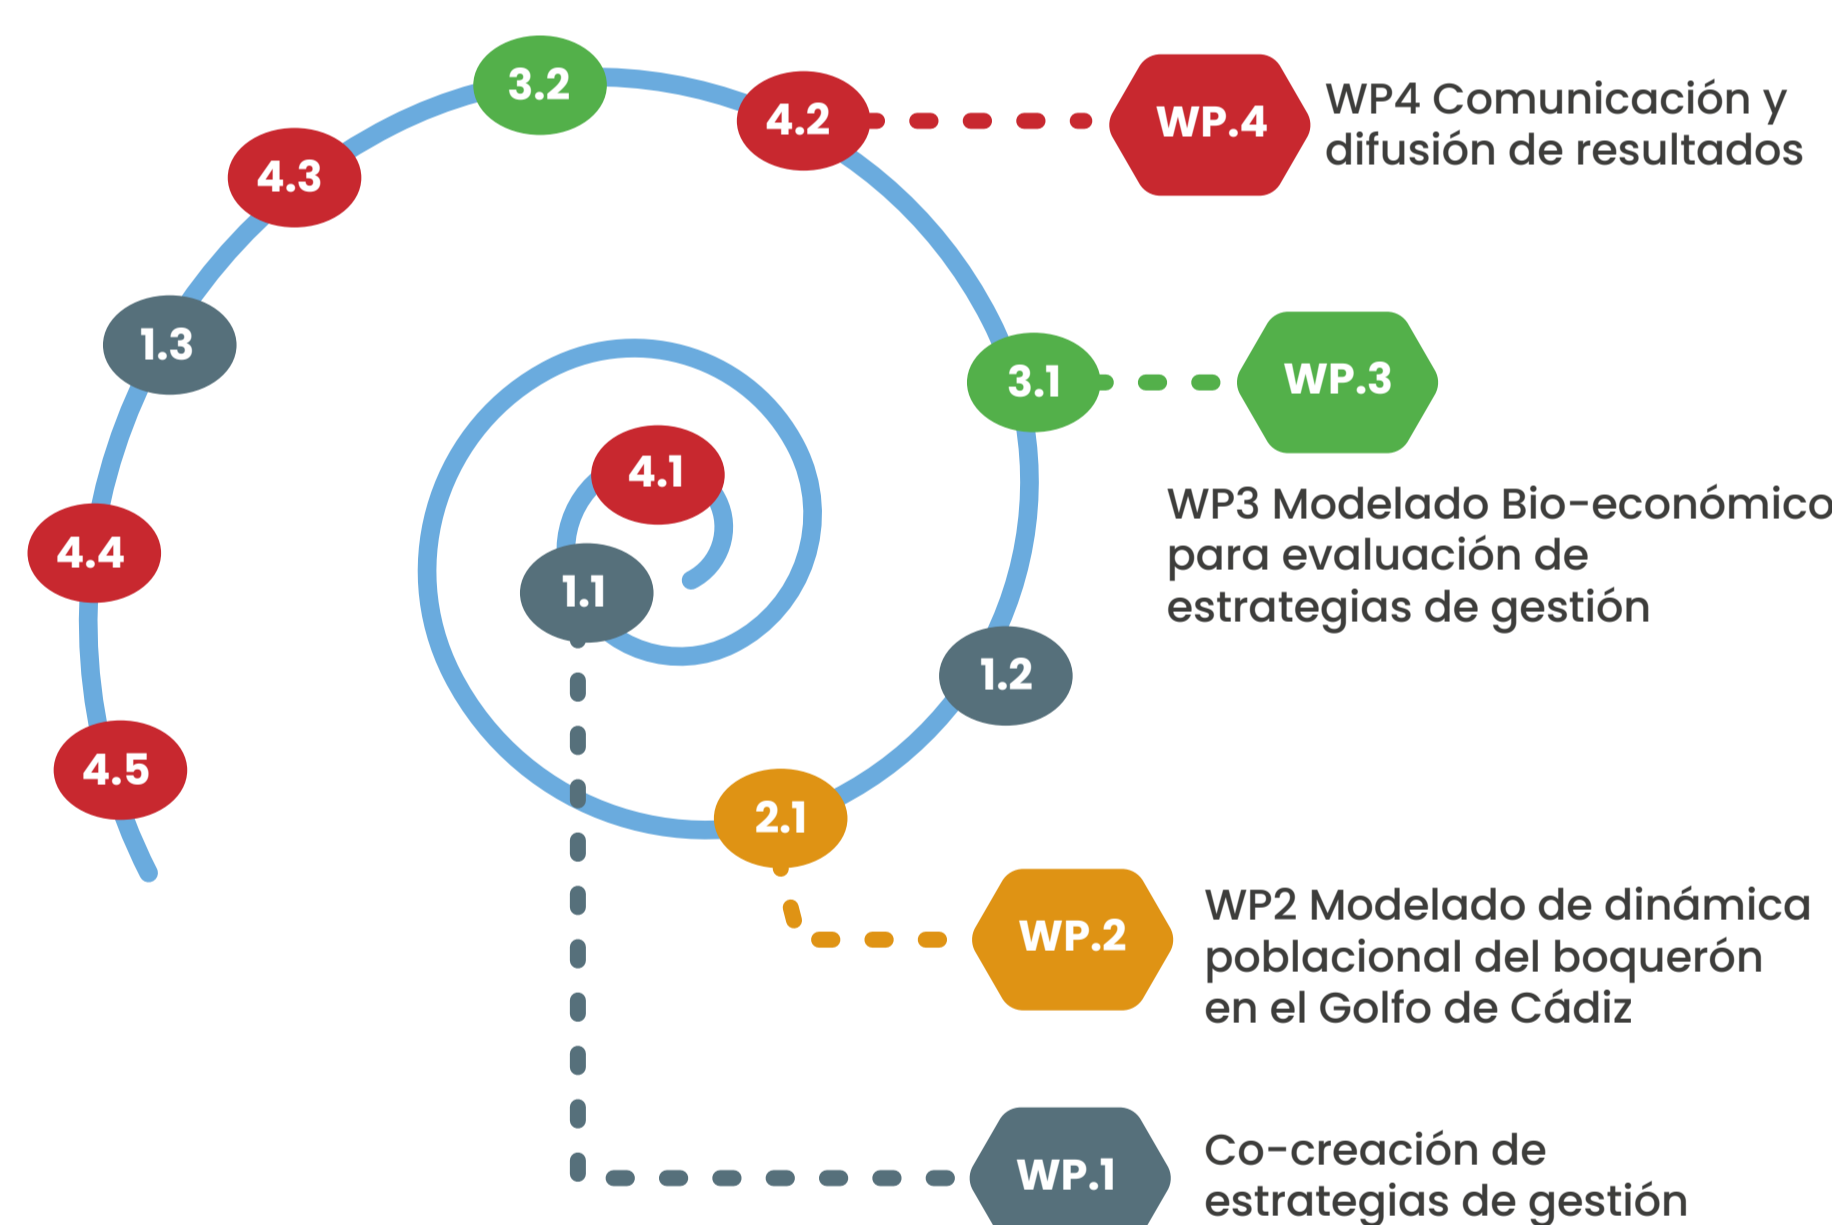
3.2

4.2

WP.4

WP4 Comunicación y difusión de resultados

4.3

1.3

3.1

WP.3

4.1

WP3 Modelado Bio-económico para evaluación de estrategias de gestión

4.4

1.1

1.2

4.5

2.1

WP.2

WP2 Modelado de dinámica poblacional del boquerón en el Golfo de Cádiz

WP.1

Co-creación de estrategias de gestión